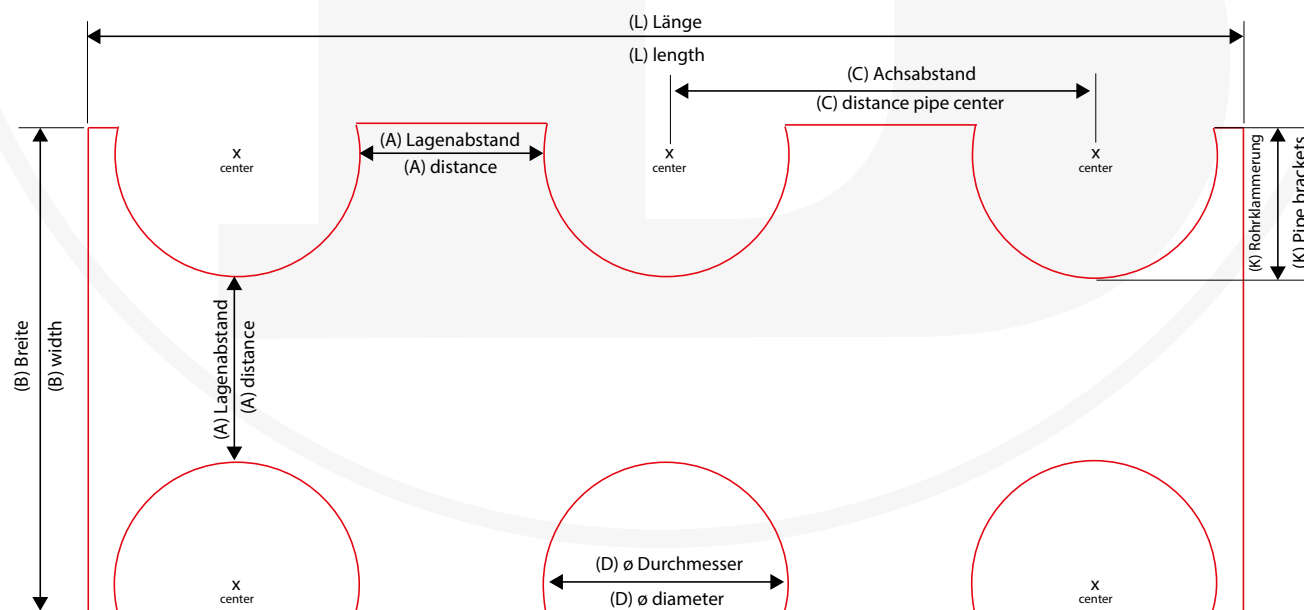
(L) Länge

(L) length

(C) Achsabstand

(C) distance pipe center

(A) Lagenabstand

(A) distance

x
center

x
center

x
center

x
center

(K) Rohrklammerung

(K) Pipe brackets

(B) Breite

(B) width

(A) Lagenabstand

(A) distance

(D) ø Durchmesser

(D) ø diameter

x
center

x
center